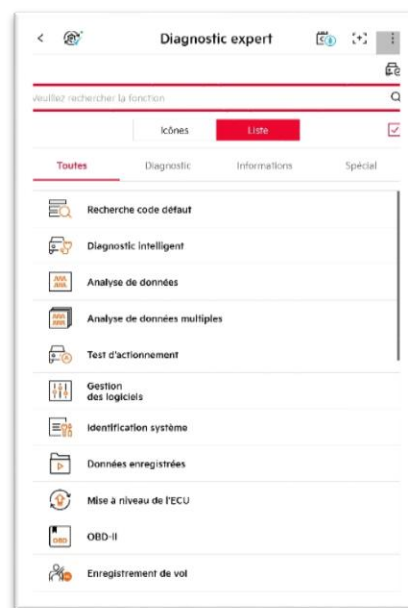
Diagnostic expert

Veuillez rechercher la fonction

Icônes | Liste

Toutes | Diagnostic | Informations | Spécial

Recherche code défaut

Diagnostic intelligent

Analyse de données

Analyse de données multiples

Test d'actionnement

Gestion des logiciels

Identification système

Données enregistrées

Mise à niveau de l'ECU

OBD-II

Enregistrement de vol